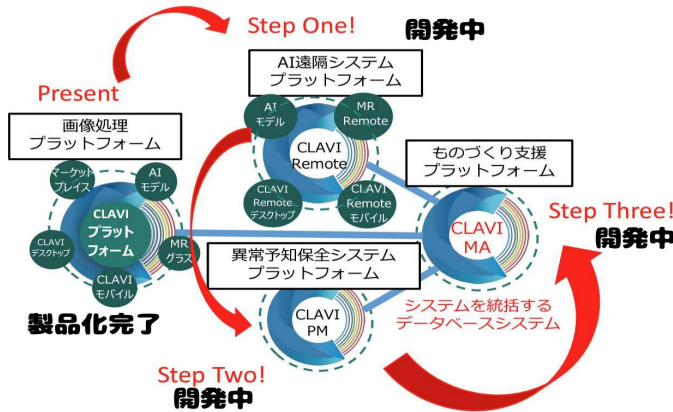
Step One!
開発中

AI遠隔システム
プラットフォーム

Present

画像処理
プラットフォーム

AI
モデル

MR
Remote

CLAVI
Remote

CLAVI
Remote
デスクトップ

CLAVI
Remote
モバイル

ものづくり支援
プラットフォーム

マーケット
プレイス

AI
モデル

CLAVI
プラット
フォーム

CLAVI
デスクトップ

MR
グラス

CLAVI
モバイル

Step Three!
開発中

CLAVI
MA

異常予知保全システム
プラットフォーム

CLAVI
PM

システムを統括する
データベースシステム

製品化完了

Step Two!
開発中